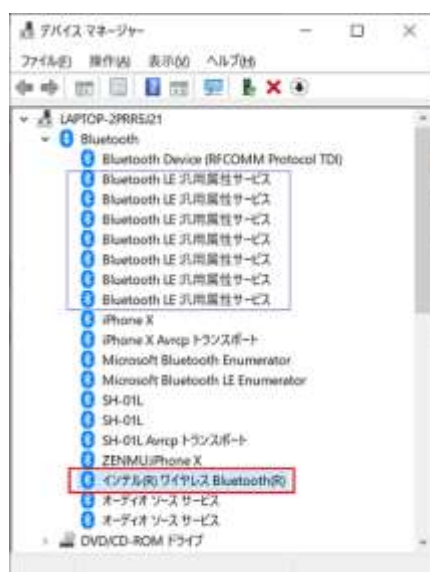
デバイス マネージャー
ファイル(F) 操作(A) 表示(V) ヘルプ(H)
LAPTOP-2PRRSJ21
Bluetooth
Bluetooth Device (RFCOMM Protocol TDI)
Bluetooth LE 汎用属性サービス
Bluetooth LE 汎用属性サービス
Bluetooth LE 汎用属性サービス
Bluetooth LE 汎用属性サービス
Bluetooth LE 汎用属性サービス
Bluetooth LE 汎用属性サービス
Bluetooth LE 汎用属性サービス
iPhone X
iPhone X Avrcp トランスポート
Microsoft Bluetooth Enumerator
Microsoft Bluetooth LE Enumerator
SH-01L
SH-01L
SH-01L Avrcp トランスポート
ZENMU.iPhone X
インテル(R) ワイヤレス Bluetooth(R)
オーディオ ソース サービス
オーディオ ソース サービス
DVD/CD-ROM ドライブ